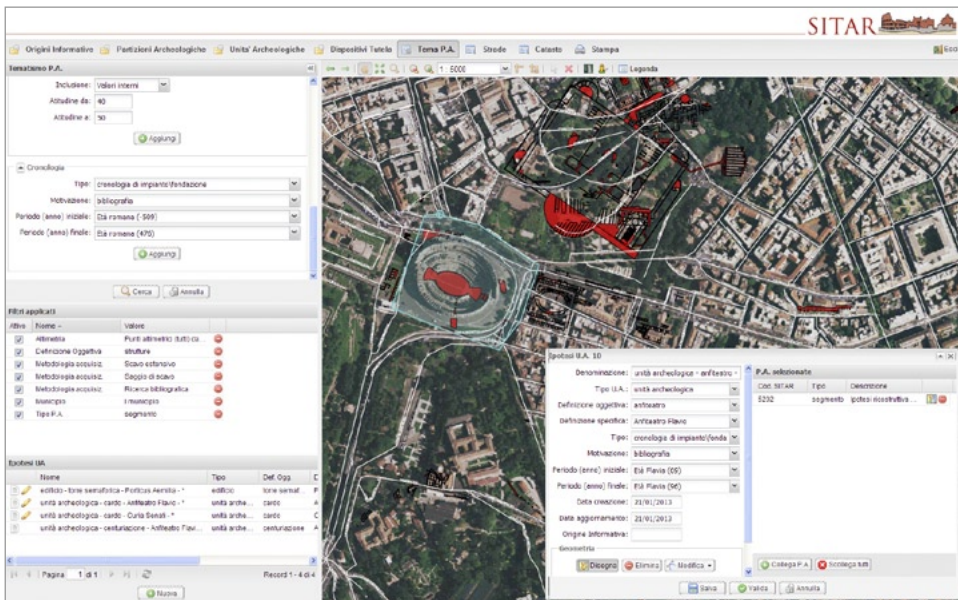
SITAR

Origini Informative | Partizioni Archeologiche | Unita' Archeologiche | Dispositivi Tutela | Tema P.A. | Strade | Catasto | Stampa

Tematismo P.A.

Inclusione: Valori interni
Altitudine da: 40
Altitudine a: 50
Aggiungi

Cronologia
Tipo: cronologia di impianto\fondazione
Motivazione: bibliografia
Periodo (anno) iniziale: Età romana (-509)
Periodo (anno) finale: Età romana (475)
Aggiungi

Cerca | Annulla

Filtri applicati

| Attivo | Nome | Valore |
|---|---|---|
| ✓ | Altimetria | Punti altimetrici (tutti) ca... |
| ✓ | Definizione Oggettiva | strutture |
| ✓ | Metodologia acquisiz. | Scavo estensivo |
| ✓ | Metodologia acquisiz. | Saggio di scavo |
| ✓ | Metodologia acquisiz. | Ricerca bibliografica |
| ✓ | Municipio | I municipio |
| ✓ | Tipo P.A. | segmento |

Ipotesi UA

| Nome | Tipo | Def. Ogg. |
|---|---|---|
| edificio - torre semafotica - Porticus Aemilia - * | edificio | torre semaf... |
| unità archeologica - cardo - Anfiteatro Flavio - * | unità arche... | cardo |
| unità archeologica - cardo - Curia Senati - * | unità arche... | cardo |
| unità archeologica - centuriazione - Anfiteatro Flavi... | unità arche... | centuriazione |

Pagina 1 di 1 | Record 1 - 4 di 4
Nuovo

1 : 5000 | Legenda

Ipotesi U.A. 10
Denominazione: unità archeologica - anfiteatro -
Tipo U.A.: unità archeologica
Definizione oggettiva: anfiteatro
Definizione specifica: Anfiteatro Flavio
Tipo: cronologia di impianto\fonda
Motivazione: bibliografia
Periodo (anno) iniziale: Età Flavia (69)
Periodo (anno) finale: Età Flavia (96)
Data creazione: 21/01/2013
Data aggiornamento: 21/01/2013
Origine informativa:
Geometria
Disegna | Elimina | Modifica
Salva | Valida | Annulla

P.A. selezionate
| Cod. SITAR | Tipo | Descrizione |
|---|---|---|
| 5232 | segmento | ipotesi ricostruttiva... |

Collega P.A. | Scollega tutti